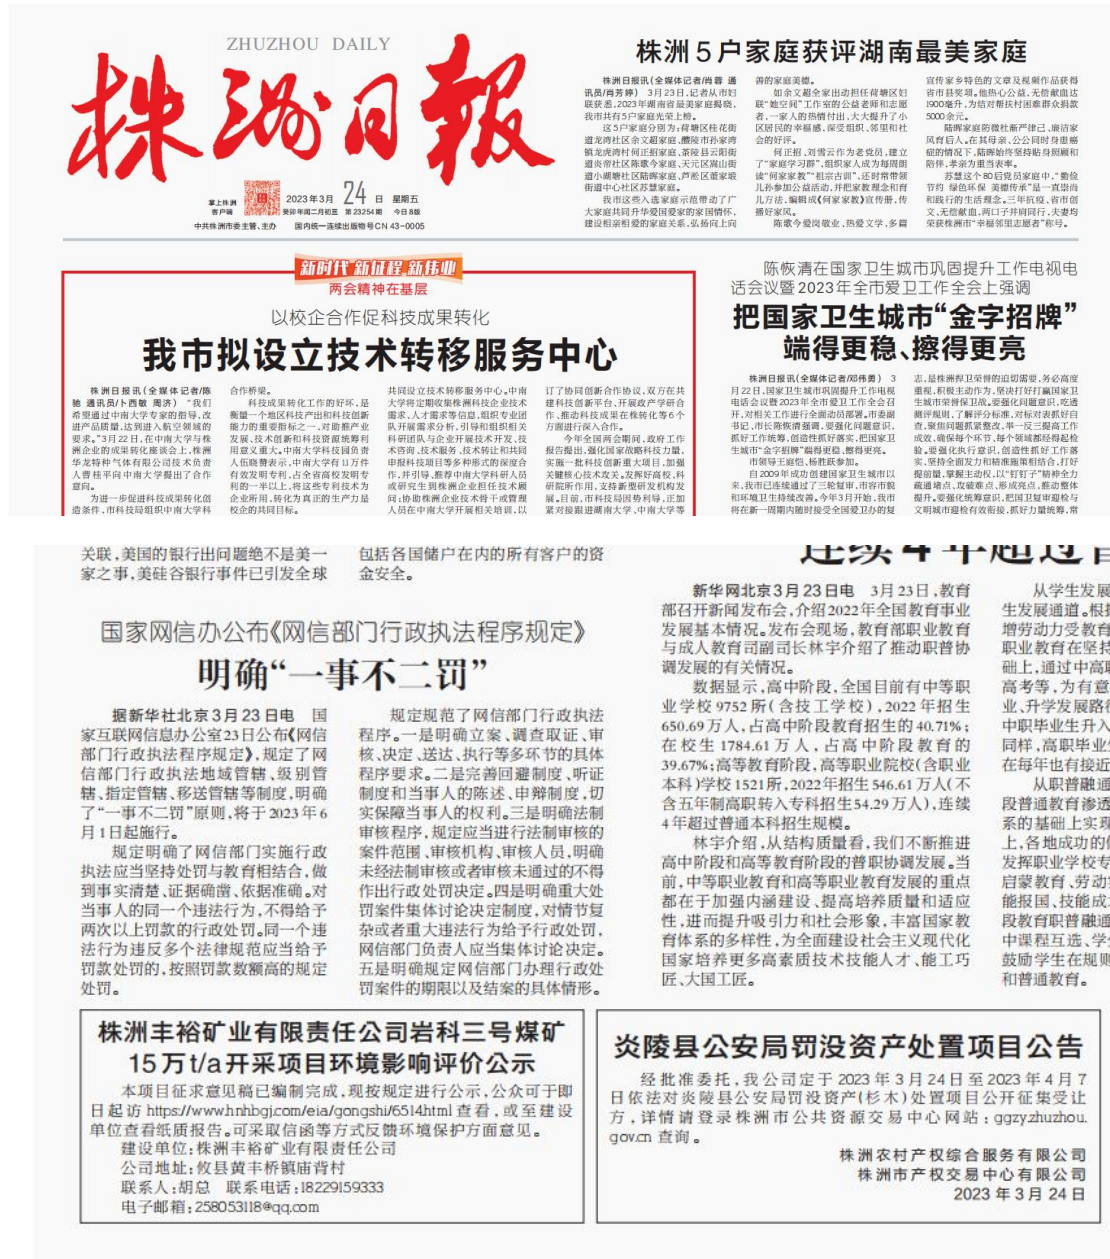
ZHUZHOU DAILY

株洲日报

2023年3月 24日 星期五

中共株洲市委主管、主办 国内统一连续出版物号CN 43-0005

株洲5户家庭获评湖南最美家庭

株洲日报讯(全媒体记者/肖蓉 通讯员/肖芳婷) 3月23日,记者从市妇联获悉,2023年湖南省最美家庭揭晓,我市共有5户家庭光荣上榜。

这5户家庭分别为:荷塘区桂花街道龙湾社区余文超家庭、醴陵市孙家湾镇龙虎湾村何正根家庭、茶陵县云阳街道炎帝社区陈歌今家庭、天元区嵩山街道小湘塘社区陆辉家庭、芦淞区建宁街道中心社区苏慧家庭。

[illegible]

新时代 新征程 新伟业
两会精神在基层

以校企合作促科技成果转化

我市拟设立技术转移服务中心

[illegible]

陈恢清在国家卫生城市巩固提升工作电视电话会议暨2023年全市爱卫工作全会上强调

把国家卫生城市"金字招牌"端得更稳、擦得更亮

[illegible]

关联,美国的银行出问题绝不是美一家之事,美硅谷银行事件已引发全球

包括各国储户在内的所有客户的资金安全。

国家网信办公布《网信部门行政执法程序规定》

明确"一事不二罚"

据新华社北京3月23日电 国家互联网信息办公室23日公布《网信部门行政执法程序规定》,规定了网信部门行政执法地域管辖、级别管辖、指定管辖、移送管辖等制度,明确了"一事不二罚"原则,将于2023年6月1日起施行。

规定明确了网信部门实施行政执法应当坚持处罚与教育相结合,做到事实清楚、证据确凿、依据准确。对当事人的同一个违法行为,不得给予两次以上罚款的行政处罚。同一个违法行为违反多个法律规范应当给予罚款处罚的,按照罚款数额高的规定处罚。

规定规范了网信部门行政执法程序。一是明确立案、调查取证、审核、决定、送达、执行等多环节的具体程序要求。二是完善回避制度、听证制度和当事人的陈述、申辩制度,切实保障当事人的权利。三是明确法制审核程序,规定应当进行法制审核的案件范围、审核机构、审核人员,明确未经法制审核或者审核未通过的不得作出行政处罚决定。四是明确重大处罚案件集体讨论决定制度,对情节复杂或者重大违法行为给予行政处罚,网信部门负责人应当集体讨论决定。五是明确规定网信部门办理行政处罚案件的期限以及结案的具体情形。

连续4年超过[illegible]

新华网北京3月23日电 3月23日,教育部召开新闻发布会,介绍2022年全国教育事业发展基本情况。发布会现场,教育部职业教育与成人教育司副司长林宇介绍了推动职普协调发展的有关情况。

数据显示,高中阶段,全国目前有中等职业学校9752所(含技工学校),2022年招生650.69万人,占高中阶段教育招生的40.71%;在校生1784.61万人,占高中阶段教育的39.67%;高等教育阶段,高等职业院校(含职业本科)学校1521所,2022年招生546.61万人(不含五年制高职转入专科招生54.29万人),连续4年超过普通本科招生规模。

林宇介绍,从结构质量看,我们不断推进高中阶段和高等教育阶段的普职协调发展。当前,中等职业教育和高等职业教育发展的重点都在于加强内涵建设、提高培养质量和适应性,进而提升吸引力和社会形象,丰富国家教育体系的多样性,为全面建设社会主义现代化国家培养更多高素质技术技能人才、能工巧匠、大国工匠。

从学生发展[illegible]生发展通道。根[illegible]增势动力受教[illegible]职业教育在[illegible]础上,通过中高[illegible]高考等,为有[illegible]业、升学发展路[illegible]中职毕业生升入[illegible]同样,高职毕业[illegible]在每年也有接近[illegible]

从职普融通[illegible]段普通教育渗透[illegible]系的基础上实现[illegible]上,各地成功的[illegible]发挥职业学校专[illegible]启蒙教育、劳动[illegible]能按图、技能成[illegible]段教育职普融通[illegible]中课程互选、学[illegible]鼓励学生在规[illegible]和普通教育。

株洲丰裕矿业有限责任公司岩科三号煤矿15万t/a开采项目环境影响评价公示

本项目征求意见稿已编制完成,现按规定进行公示,公众可于即日起访 https://www.hnhbgj.com/eia/gongshi/6514.html 查看,或至建设单位查看纸质报告。可采取信函等方式反馈环境保护方面意见。

建设单位:株洲丰裕矿业有限责任公司
公司地址:攸县黄丰桥镇庙背村
联系人:胡总 联系电话:18229159333
电子邮箱:258053118@qq.com

炎陵县公安局罚没资产处置项目公告

经批准委托,我公司定于2023年3月24日至2023年4月7日依法对炎陵县公安局罚没资产(杉木)处置项目公开征集受让方,详情请登录株洲市公共资源交易中心网站:ggzy.zhuzhou.gov.cn 查询。

株洲农村产权综合服务有限公司
株洲市产权交易中心有限公司
2023年3月24日